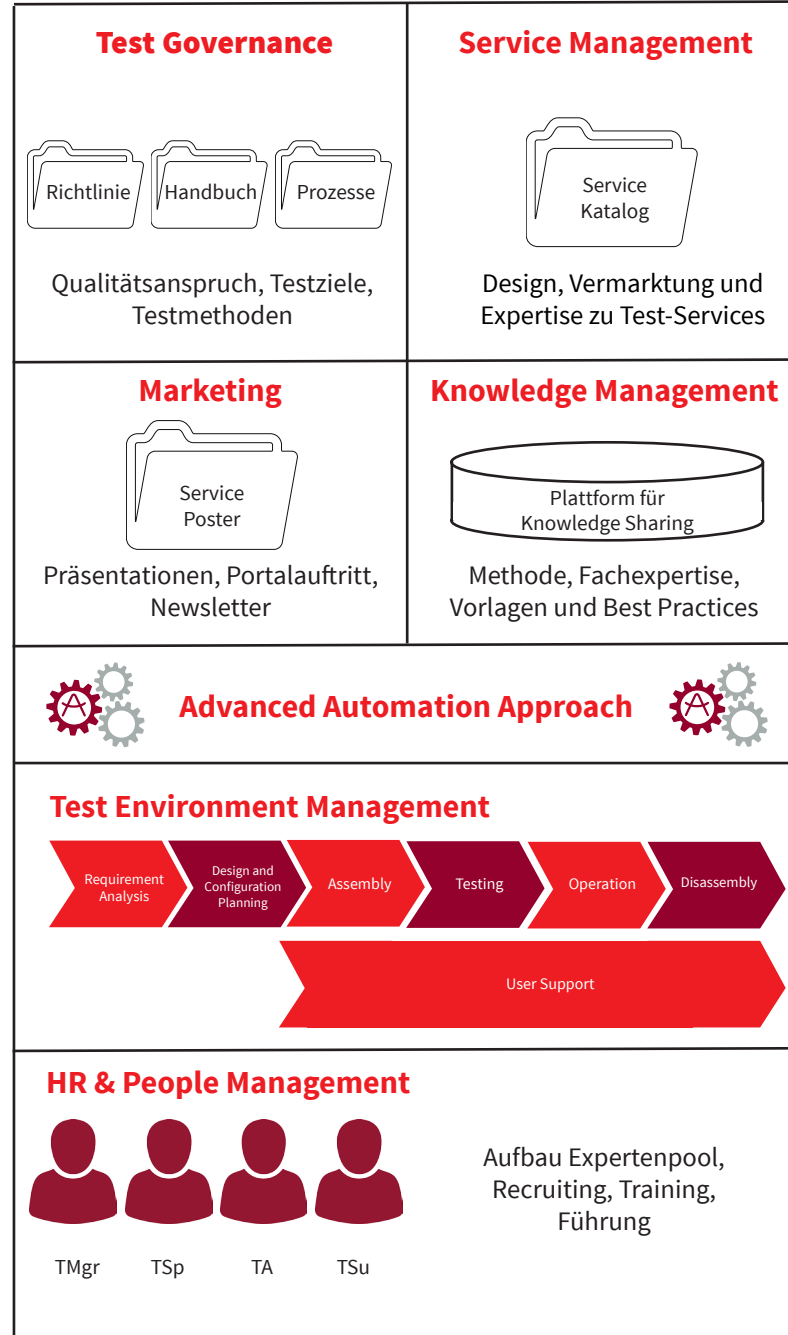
Test Governance

Richtlinie

Handbuch

Prozesse

Qualitätsanspruch, Testziele, Testmethoden

Service Management

Service Katalog

Design, Vermarktung und Expertise zu Test-Services

Marketing

Service Poster

Präsentationen, Portalauftritt, Newsletter

Knowledge Management

Plattform für Knowledge Sharing

Methode, Fachexpertise, Vorlagen und Best Practices

Advanced Automation Approach

Test Environment Management

Requirement Analysis

Design and Configuration Planning

Assembly

Testing

Operation

Disassembly

User Support

HR & People Management

TMgr

TSp

TA

TSu

Aufbau Expertenpool, Recruiting, Training, Führung